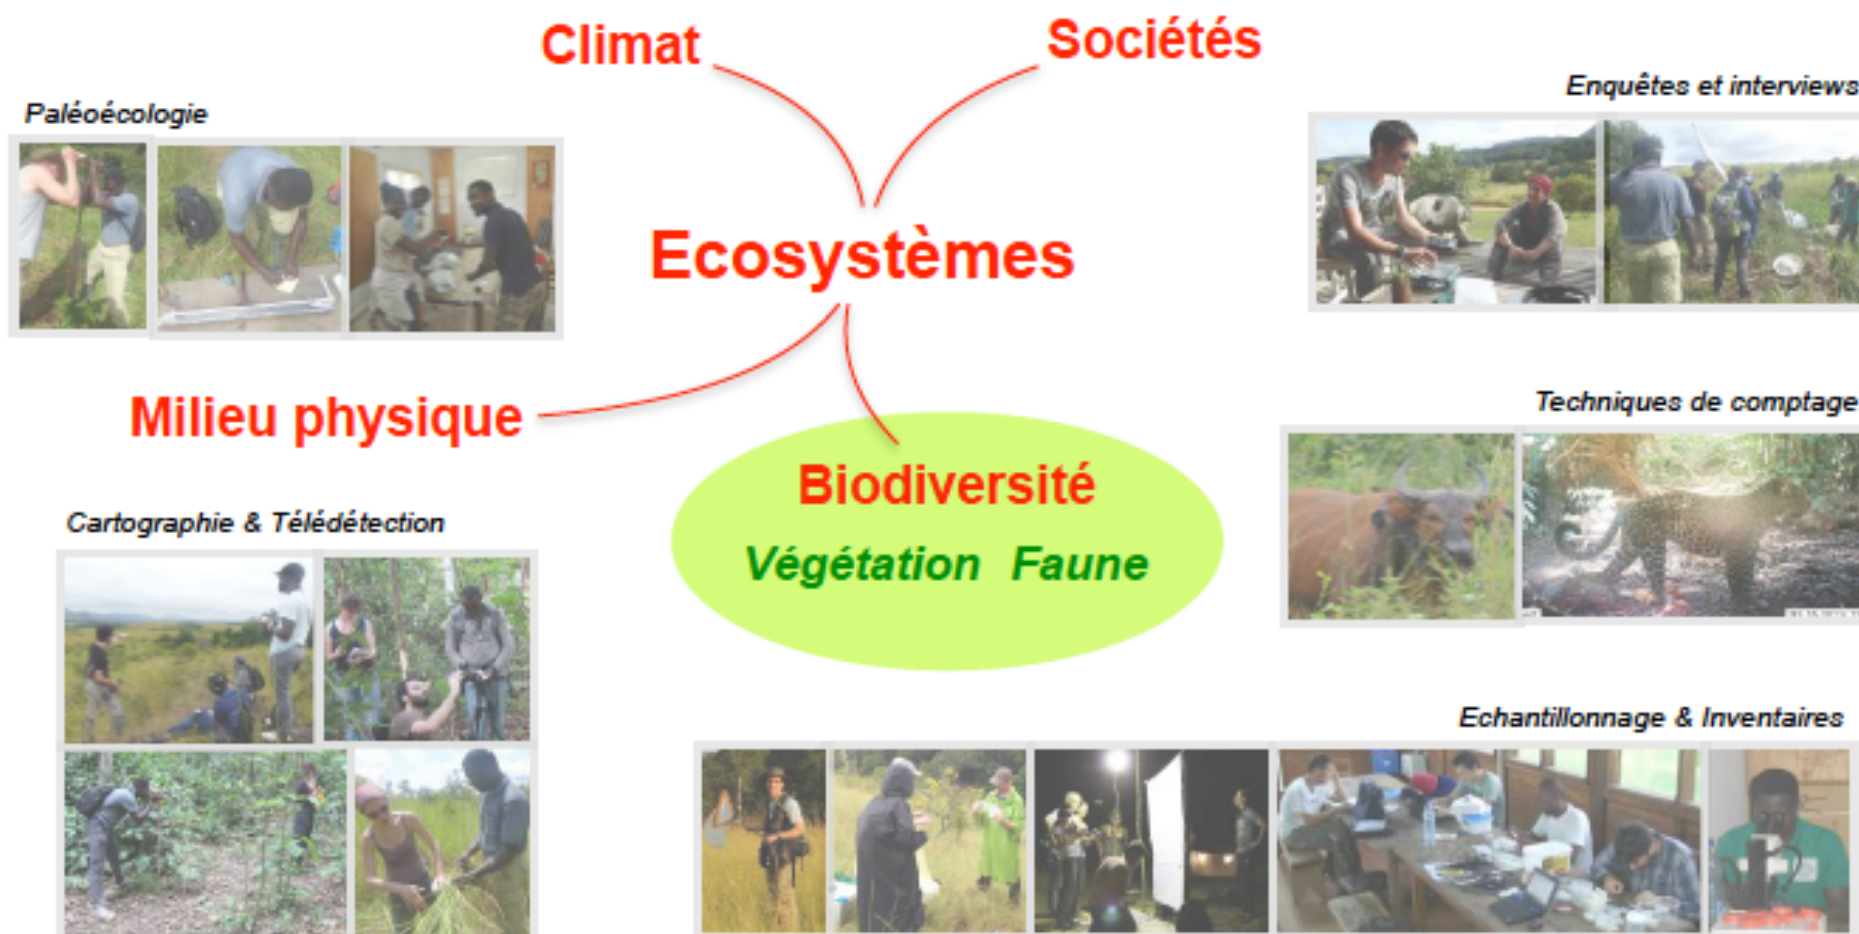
Climat

Sociétés

Paléoécologie

Enquêtes et interviews

Ecosystèmes

Milieu physique

Techniques de comptage

Biodiversité

Végétation Faune

Cartographie & Télédétection

Echantillonnage & Inventaires